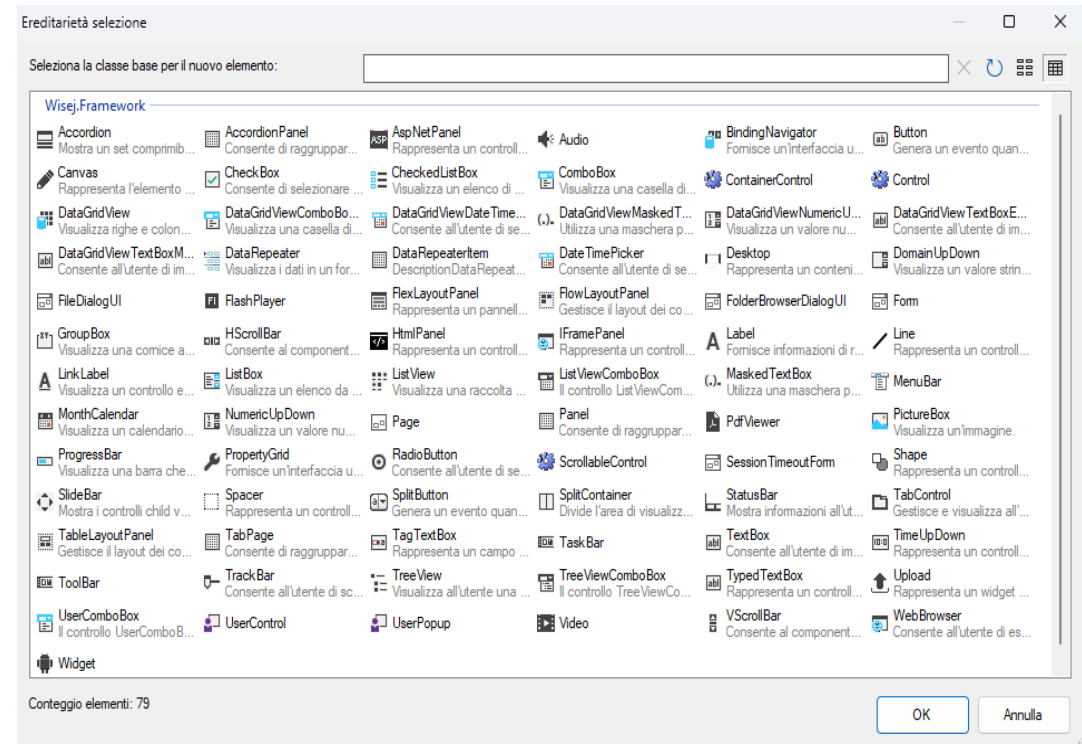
Ereditarietà selezione

Seleziona la classe base per il nuovo elemento:

Wisej.Framework

Accordion
Mostra un set comprimib...

AccordionPanel
Consente di raggruppar...

AspNetPanel
Rappresenta un controll...

Audio

BindingNavigator
Fornisce un'interfaccia u...

Button
Genera un evento quan...

Canvas
Rappresenta l'elemento ...

CheckBox
Consente di selezionare ...

CheckedListBox
Visualizza un elenco di ...

ComboBox
Visualizza una casella di...

ContainerControl

Control

DataGridView
Visualizza righe e colon...

DataGridViewComboBo...
Visualizza una casella di...

DataGridViewDateTime...
Consente all'utente di se...

DataGridViewMaskedT...
Utilizza una maschera p...

DataGridViewNumericU...
Visualizza un valore nu...

DataGridViewTextBoxE...
Consente all'utente di im...

DataGridViewTextBoxM...
Consente all'utente di im...

DataRepeater
Visualizza i dati in un for...

DataRepeaterItem
DescriptionDataRepeat...

DateTimePicker
Consente all'utente di se...

Desktop
Rappresenta un conteni...

DomainUpDown
Visualizza un valore strin...

FileDialogUI

FlashPlayer

FlexLayoutPanel
Rappresenta un pannell...

FlowLayoutPanel
Gestisce il layout dei co...

FolderBrowserDialogUI

Form

GroupBox
Visualizza una cornice a...

HScrollBar
Consente al component...

HtmlPanel
Rappresenta un controll...

IFramePanel
Rappresenta un controll...

Label
Fornisce informazioni di r...

Line
Rappresenta un controll...

LinkLabel
Visualizza un controllo e...

ListBox
Visualizza un elenco da ...

ListView
Visualizza una raccolta ...

ListViewComboBox
Il controllo ListViewCom...

MaskedTextBox
Utilizza una maschera p...

MenuBar

MonthCalendar
Visualizza un calendario...

NumericUpDown
Visualizza un valore nu...

Page

Panel
Consente di raggruppar...

PdfViewer

PictureBox
Visualizza un'immagine.

ProgressBar
Visualizza una barra che...

PropertyGrid
Fornisce un'interfaccia u...

RadioButton
Consente all'utente di se...

ScrollableControl

SessionTimeoutForm

Shape
Rappresenta un controll...

SlideBar
Mostra i controlli child v...

Spacer
Rappresenta un controll...

SplitButton
Genera un evento quan...

SplitContainer
Divide l'area di visualizz...

StatusBar
Mostra informazioni all'ut...

TabControl
Gestisce e visualizza all'...

TableLayoutPanel
Gestisce il layout dei co...

TabPage
Consente di raggruppar...

TagTextBox
Rappresenta un campo ...

TaskBar

TextBox
Consente all'utente di im...

TimeUpDown
Rappresenta un controll...

ToolBar

TrackBar
Consente all'utente di sc...

TreeView
Visualizza all'utente una ...

TreeViewComboBox
Il controllo TreeViewCo...

TypedTextBox
Rappresenta un controll...

Upload
Rappresenta un widget ...

UserComboBox
Il controllo UserComboB...

UserControl

UserPopup

Video

VScrollBar
Consente al component...

WebBrowser
Consente all'utente di es...

Widget

Conteggio elementi: 79

OK

Annulla